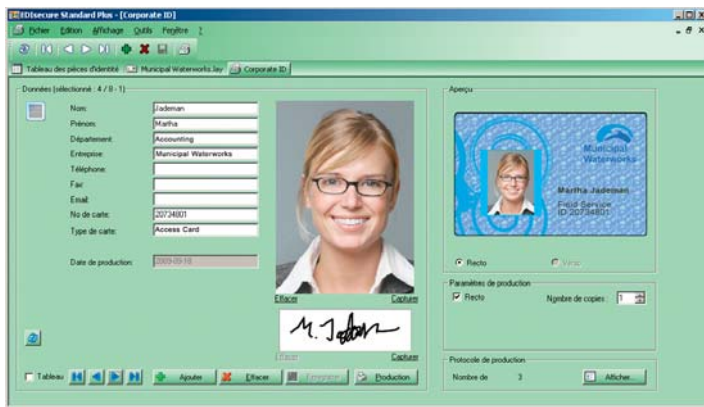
IDIsecure Standard Plus - [Corporate ID]

Fichier Edition Affichage Outils Fenêtre ?

Tableau des pièces d'identité | Municipal Waterworks Jay | Corporate ID

Données (sélectionné : 4 / 8 - 1)

Nom: Jademan
Prénom: Martha
Département: Accounting
Entreprise: Municipal Waterworks
Téléphone:
Fax:
Email:
No de carte: 20734801
Type de carte: Access Card

Date de production: 2009-09-18

Effacer Capture

M. Jadan

Effacer Capture

Tableau Ajouter Effacer Enregistrer Production

Aperçu

Municipal Waterworks

Martha Jademan
Field Service
ID 20734801

Recto Verso

Paramètres de production
Recto Nombre de copies : 1

Protocole de production
Nombre de 3 Afficher...